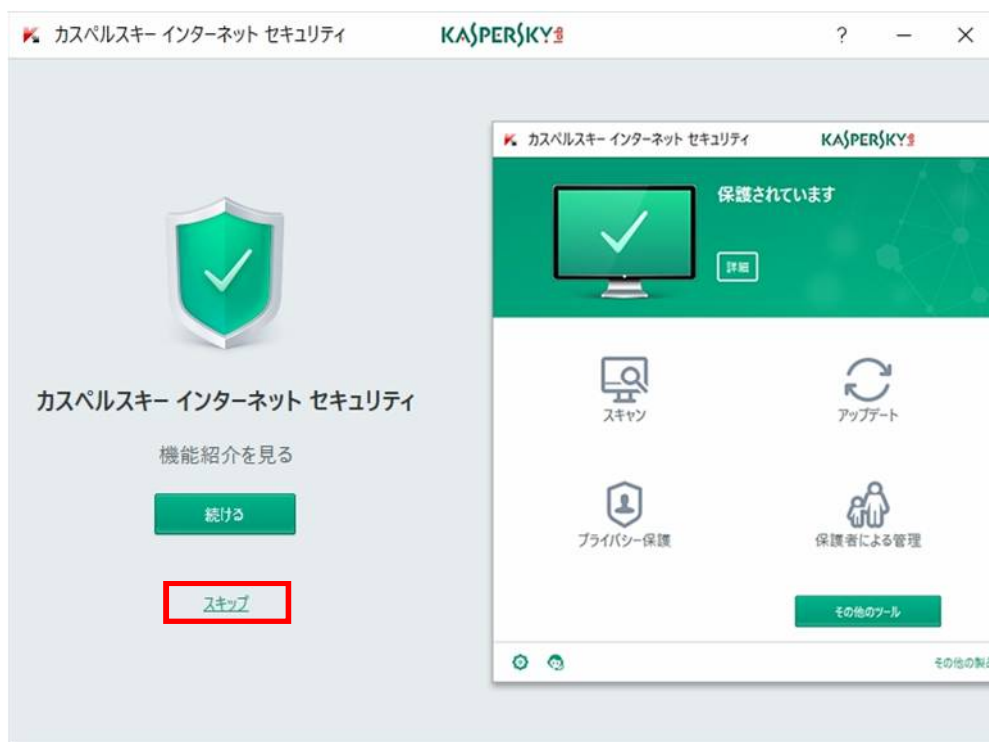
カスペルスキー インターネット セキュリティ
KASPERSKY
? — ×

カスペルスキー インターネット セキュリティ
機能紹介を見る
続ける
スキップ

カスペルスキー インターネット セキュリティ
KASPERSKY
保護されています
詳細
スキャン
アップデート
プライバシー保護
保護者による管理
その他のツール
その他の製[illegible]